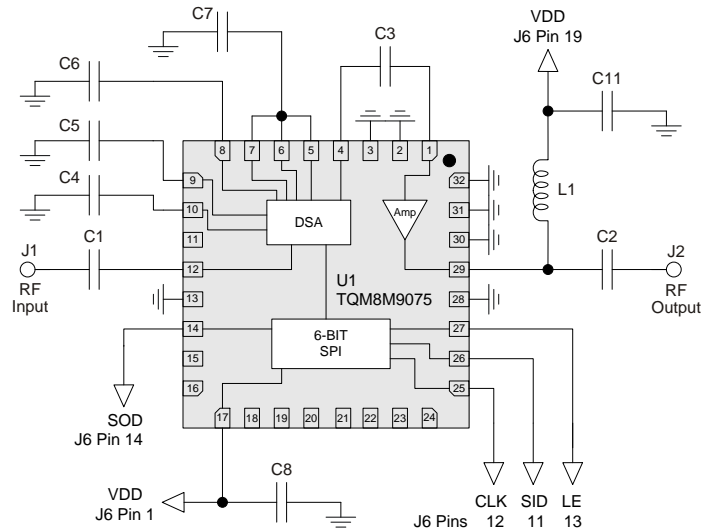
C7
C3
VDD
J6 Pin 19
C6
C11
C5
8 7 6 5 4 3 2 1
9
32
C4
L1
10
DSA
Amp
31
30
11
J1
C1
C2
J2
12
29
RF Input
RF Output
U1
TQM8M9075
13
28
14
6-BIT SPI
27
15
26
16
25
SOD
J6 Pin 14
17 18 19 20 21 22 23 24
C8
VDD
J6 Pin 1
CLK SID LE
J6 Pins 12 11 13